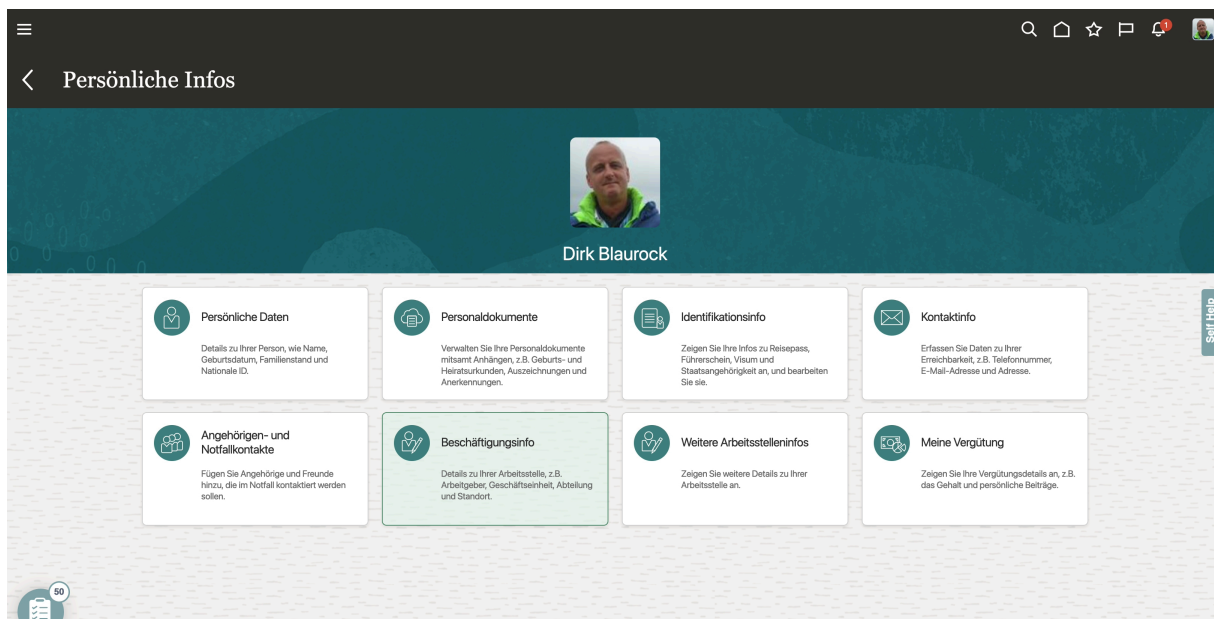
Persönliche Infos

1

Dirk Blaurock

Persönliche Daten
Details zu Ihrer Person, wie Name, Geburtsdatum, Familienstand und Nationale ID.

Personaldokumente
Verwalten Sie Ihre Personaldokumente mitsamt Anhängen, z.B. Geburts- und Heiratsurkunden, Auszeichnungen und Anerkennungen.

Identifikationsinfo
Zeigen Sie Ihre Infos zu Reisepass, Führerschein, Visum und Staatsangehörigkeit an, und bearbeiten Sie sie.

Kontaktinfo
Erfassen Sie Daten zu Ihrer Erreichbarkeit, z.B. Telefonnummer, E-Mail-Adresse und Adresse.

Self Help

Angehörigen- und Notfallkontakte
Fügen Sie Angehörige und Freunde hinzu, die im Notfall kontaktiert werden sollen.

Beschäftigungsinfo
Details zu Ihrer Arbeitsstelle, z.B. Arbeitgeber, Geschäftseinheit, Abteilung und Standort.

Weitere Arbeitsstelleninfos
Zeigen Sie weitere Details zu Ihrer Arbeitsstelle an.

Meine Vergütung
Zeigen Sie Ihre Vergütungsdetails an, z.B. das Gehalt und persönliche Beiträge.

50